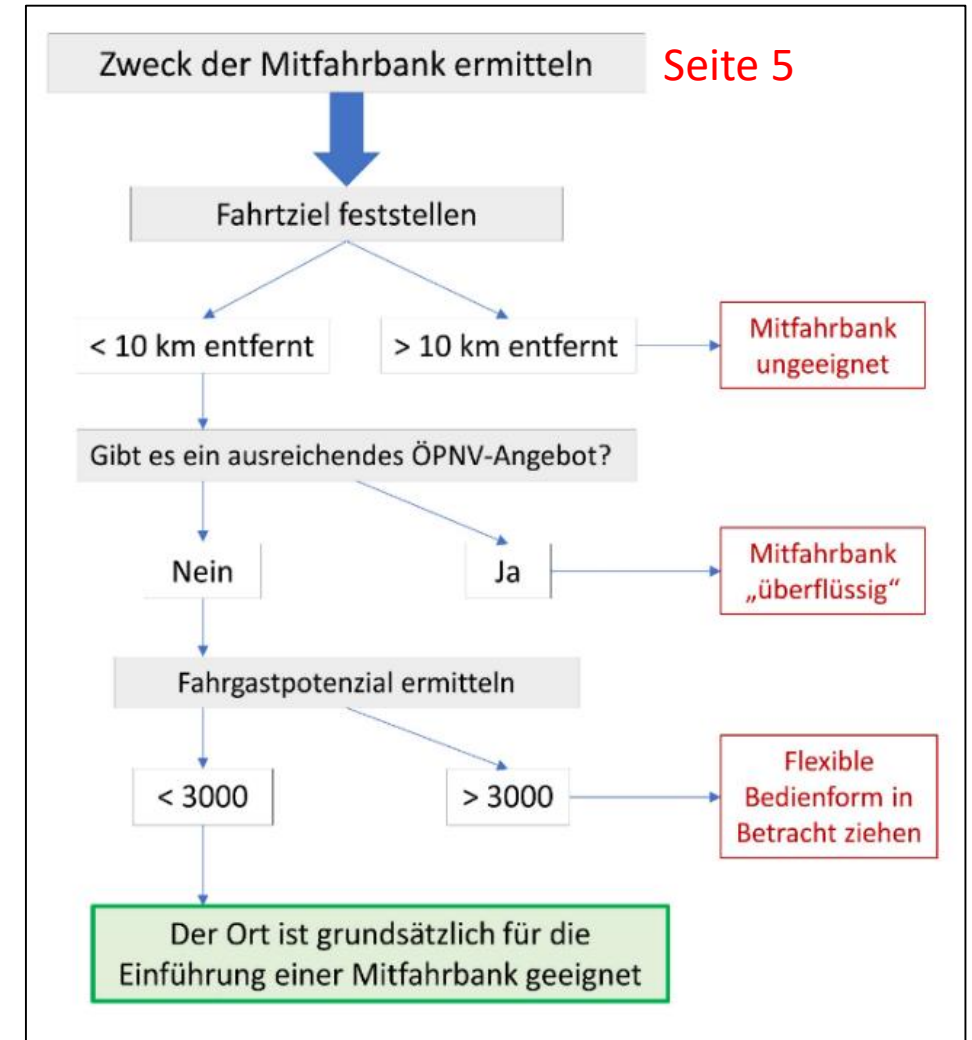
Zweck der Mitfahrbank ermitteln

Seite 5

Fahrtziel feststellen

< 10 km entfernt

> 10 km entfernt

Mitfahrbank ungeeignet

Gibt es ein ausreichendes ÖPNV-Angebot?

Nein

Ja

Mitfahrbank „überflüssig“

Fahrgastpotenzial ermitteln

< 3000

> 3000

Flexible Bedienform in Betracht ziehen

Der Ort ist grundsätzlich für die Einführung einer Mitfahrbank geeignet